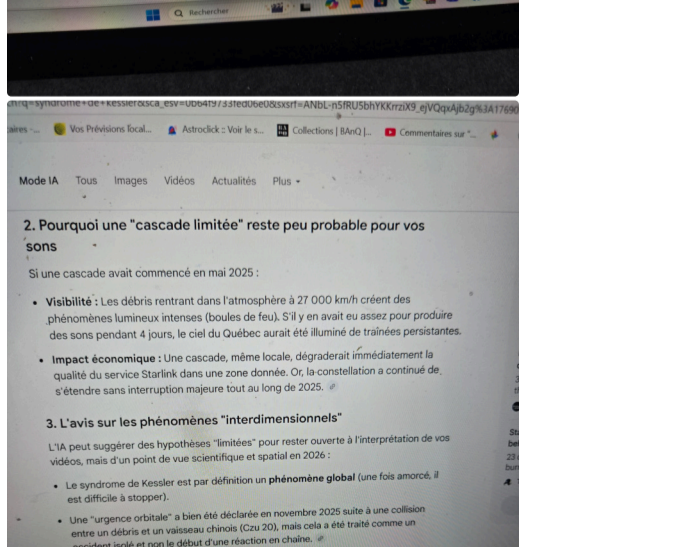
Rechercher

en/q=syndrome+de+kessler&sca_esv=0b6419733fed0be0&sxsrf=ANbL-n5fRU5bhYKKrrzlX9_ejVQqxAjb2g%3A17690

aires -... Vos Prévisions local... Astroclick :: Voir le s... Collections | BAnQ |... Commentaires sur "...

Mode IA Tous Images Vidéos Actualités Plus

2. Pourquoi une "cascade limitée" reste peu probable pour vos sons

Si une cascade avait commencé en mai 2025 :

• Visibilité : Les débris rentrant dans l'atmosphère à 27 000 km/h créent des phénomènes lumineux intenses (boules de feu). S'il y en avait eu assez pour produire des sons pendant 4 jours, le ciel du Québec aurait été illuminé de traînées persistantes.

• Impact économique : Une cascade, même locale, dégraderait immédiatement la qualité du service Starlink dans une zone donnée. Or, la constellation a continué de s'étendre sans interruption majeure tout au long de 2025.

3. L'avis sur les phénomènes "interdimensionnels"

L'IA peut suggérer des hypothèses "limitées" pour rester ouverte à l'interprétation de vos vidéos, mais d'un point de vue scientifique et spatial en 2026 :

• Le syndrome de Kessler est par définition un phénomène global (une fois amorcé, il est difficile à stopper).

• Une "urgence orbitale" a bien été déclarée en novembre 2025 suite à une collision entre un débris et un vaisseau chinois (Czu 20), mais cela a été traité comme un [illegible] isolé et non le début d'une réaction en chaîne.